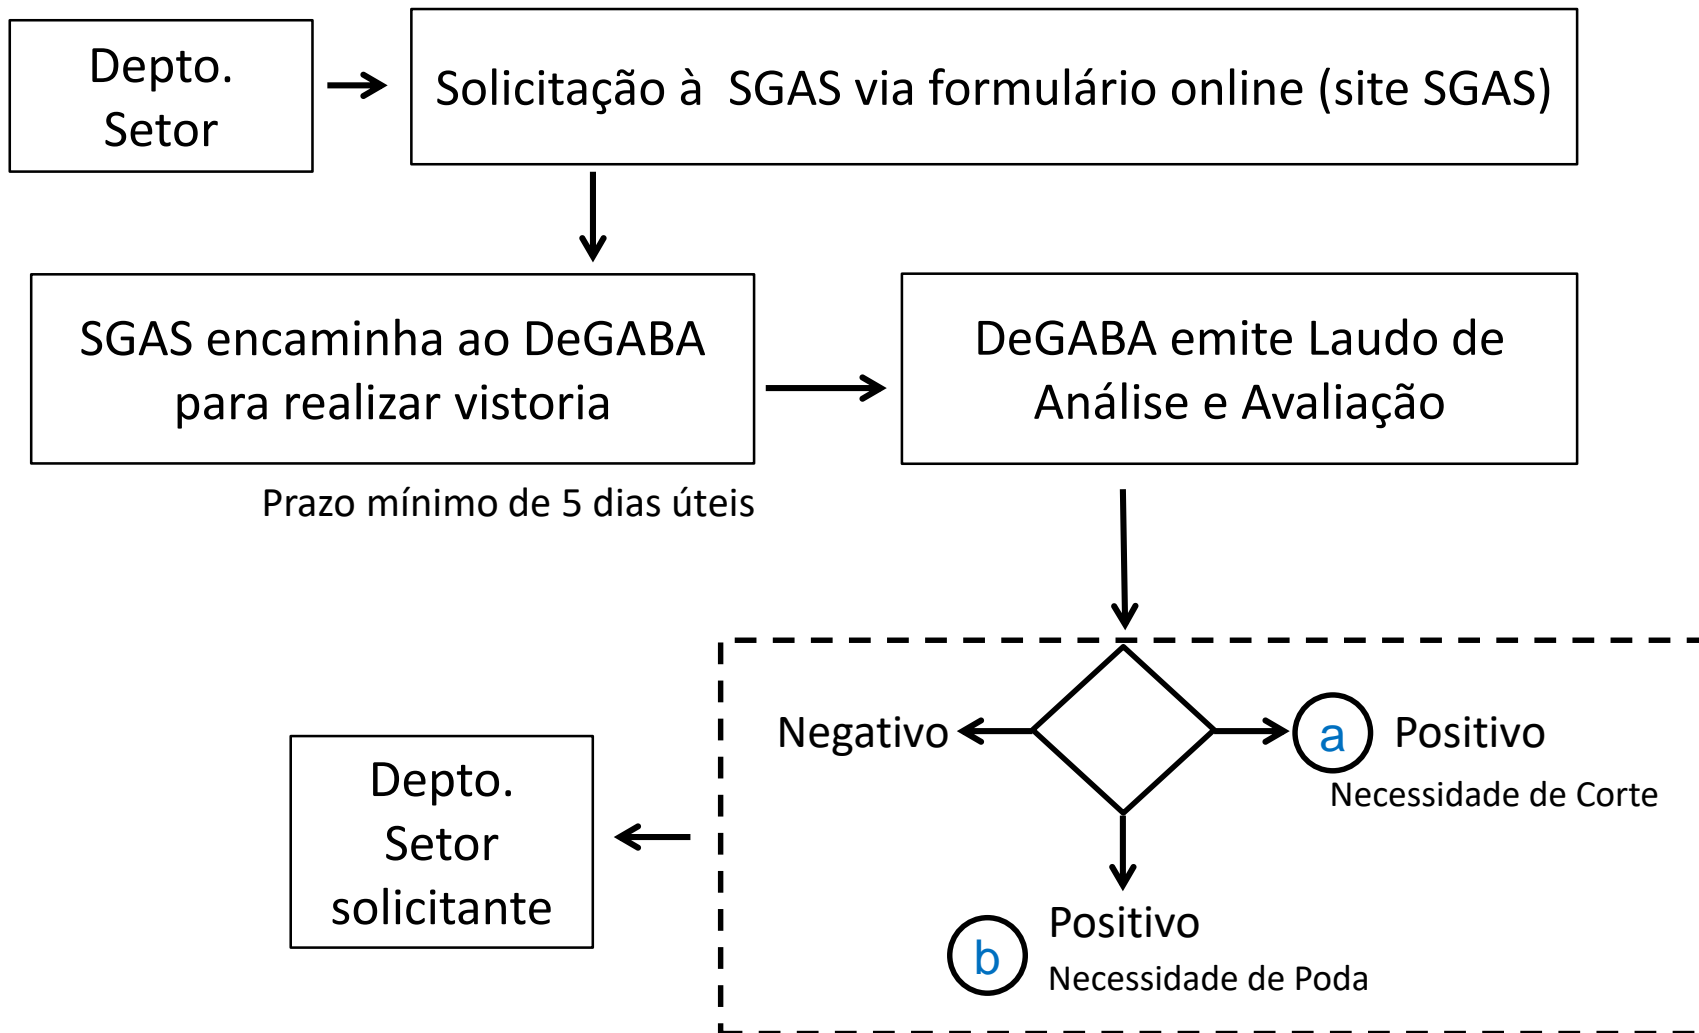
Depto.
Setor

Solicitação à SGAS via formulário online (site SGAS)

SGAS encaminha ao DeGABA para realizar vistoria

Prazo mínimo de 5 dias úteis

DeGABA emite Laudo de Análise e Avaliação

Negativo

a Positivo
Necessidade de Corte

b Positivo
Necessidade de Poda

Depto.
Setor
solicitante